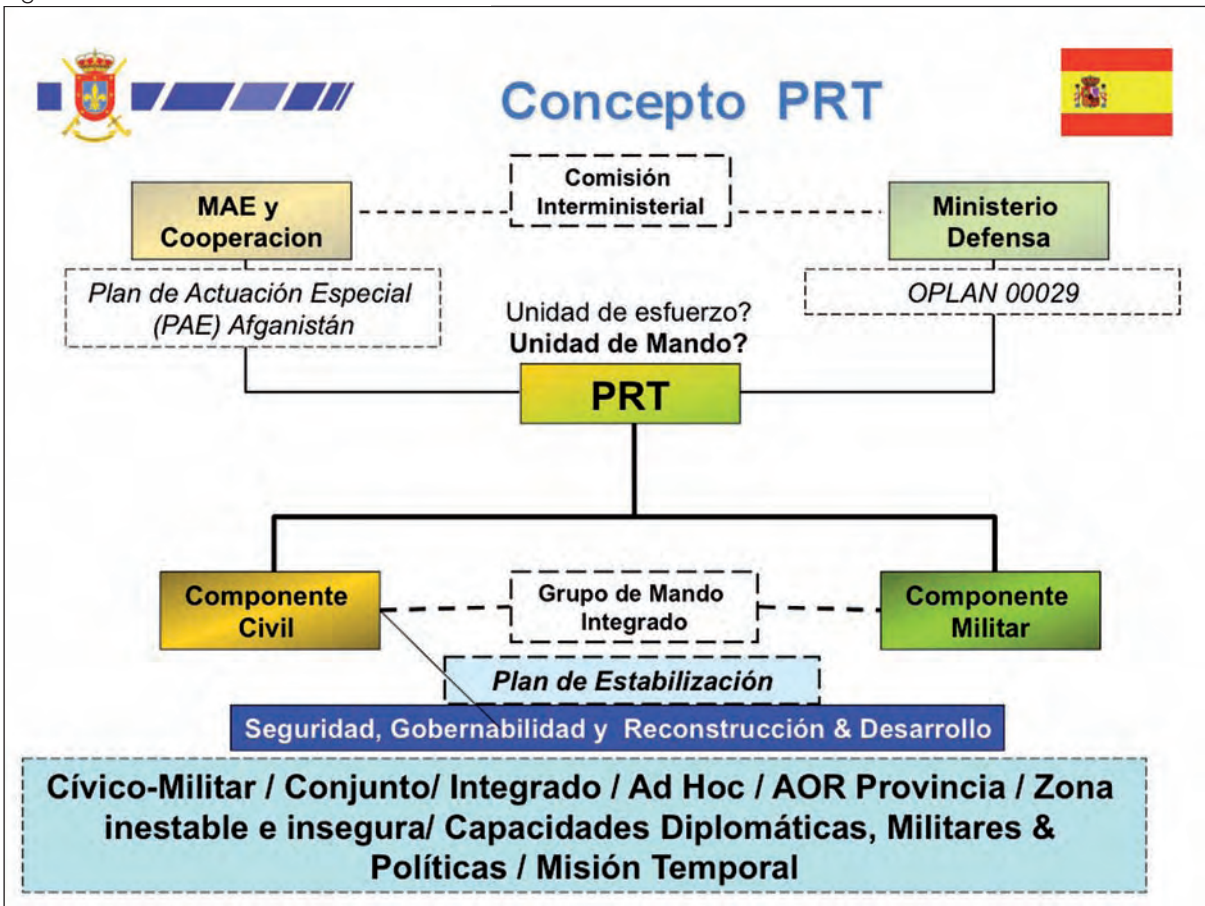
Concepto PRT

MAE y Cooperacion

Comisión Interministerial

Ministerio Defensa

Plan de Actuación Especial (PAE) Afganistán

OPLAN 00029

Unidad de esfuerzo?
Unidad de Mando?

PRT

Componente Civil

Grupo de Mando Integrado

Componente Militar

Plan de Estabilización

Seguridad, Gobernabilidad y Reconstrucción & Desarrollo

Cívico-Militar / Conjunto/ Integrado / Ad Hoc / AOR Provincia / Zona inestable e insegura/ Capacidades Diplomáticas, Militares & Políticas / Misión Temporal